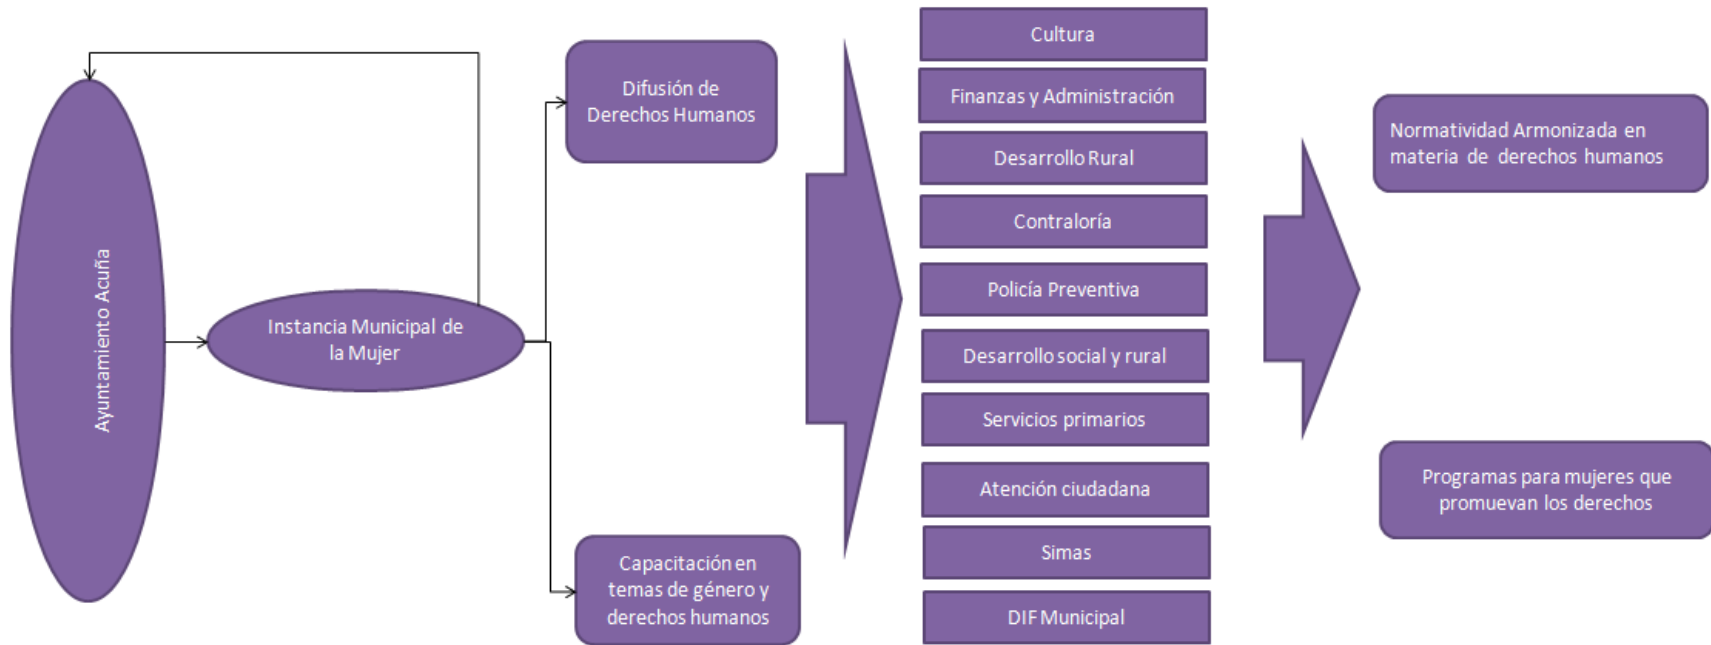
Ayuntamiento Acuña

Instancia Municipal de la Mujer

Difusión de Derechos Humanos

Capacitación en temas de género y derechos humanos

Cultura

Finanzas y Administración

Desarrollo Rural

Contraloría

Policía Preventiva

Desarrollo social y rural

Servicios primarios

Atención ciudadana

Simas

DIF Municipal

Normatividad Armonizada en materia de derechos humanos

Programas para mujeres que promuevan los derechos